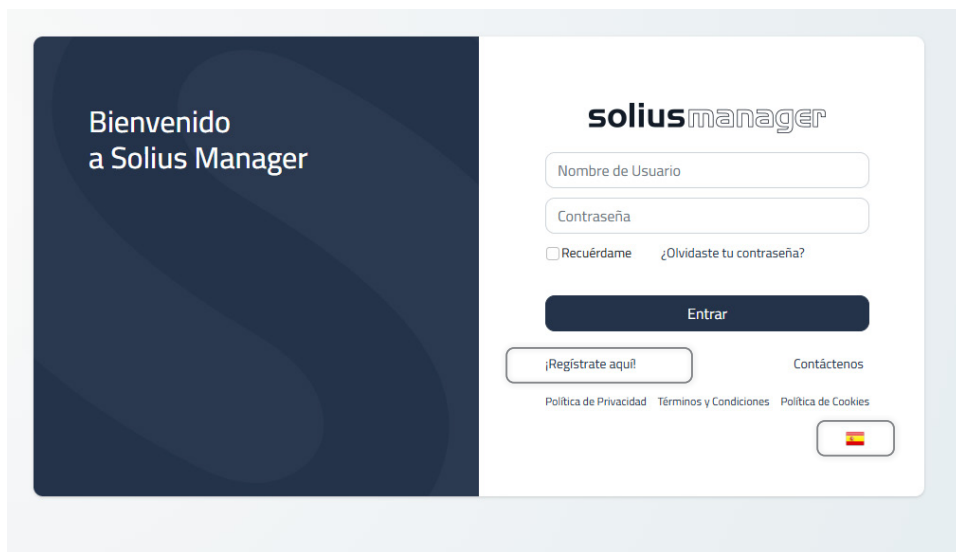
Bienvenido a Solius Manager

soliusmanager

Nombre de Usuario

Contraseña

Recuérdame ¿Olvidaste tu contraseña?

Entrar

¡Regístrate aquí!

Contáctenos

Política de Privacidad Términos y Condiciones Política de Cookies